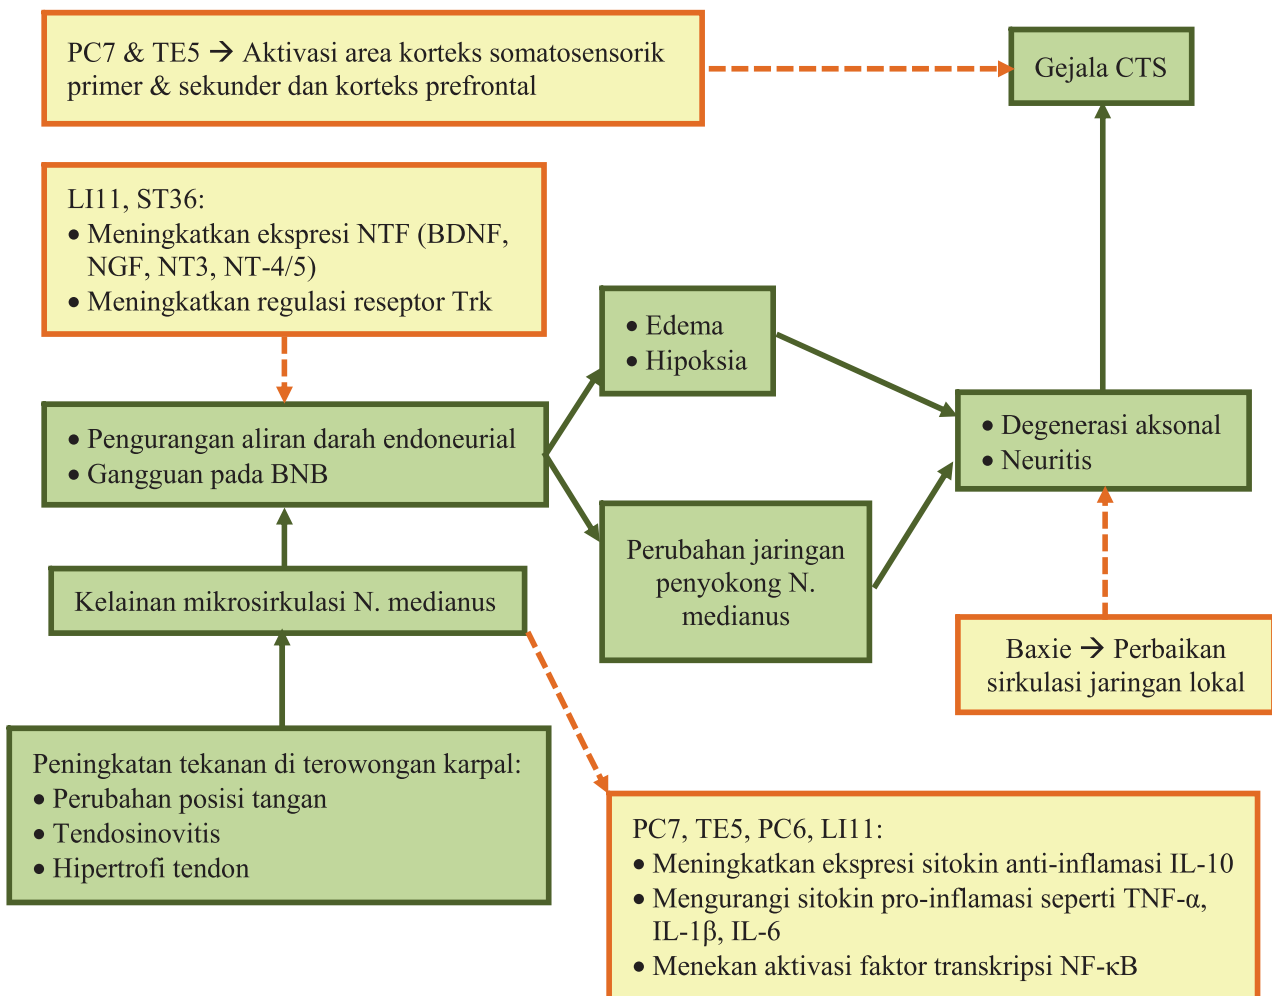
PC7 & TE5 → Aktivasi area korteks somatosensorik primer & sekunder dan korteks prefrontal

Gejala CTS

LI11, ST36:
• Meningkatkan ekspresi NTF (BDNF, NGF, NT3, NT-4/5)
• Meningkatkan regulasi reseptor Trk

• Edema
• Hipoksia

• Pengurangan aliran darah endoneurial
• Gangguan pada BNB

• Degenerasi aksonal
• Neuritis

Perubahan jaringan penyokong N. medianus

Kelainan mikrosirkulasi N. medianus

Baxie → Perbaikan sirkulasi jaringan lokal

Peningkatan tekanan di terowongan karpal:
• Perubahan posisi tangan
• Tendosinovitis
• Hipertrofi tendon

PC7, TE5, PC6, LI11:
• Meningkatkan ekspresi sitokin anti-inflamasi IL-10
• Mengurangi sitokin pro-inflamasi seperti TNF-α, IL-1β, IL-6
• Menekan aktivasi faktor transkripsi NF-κB